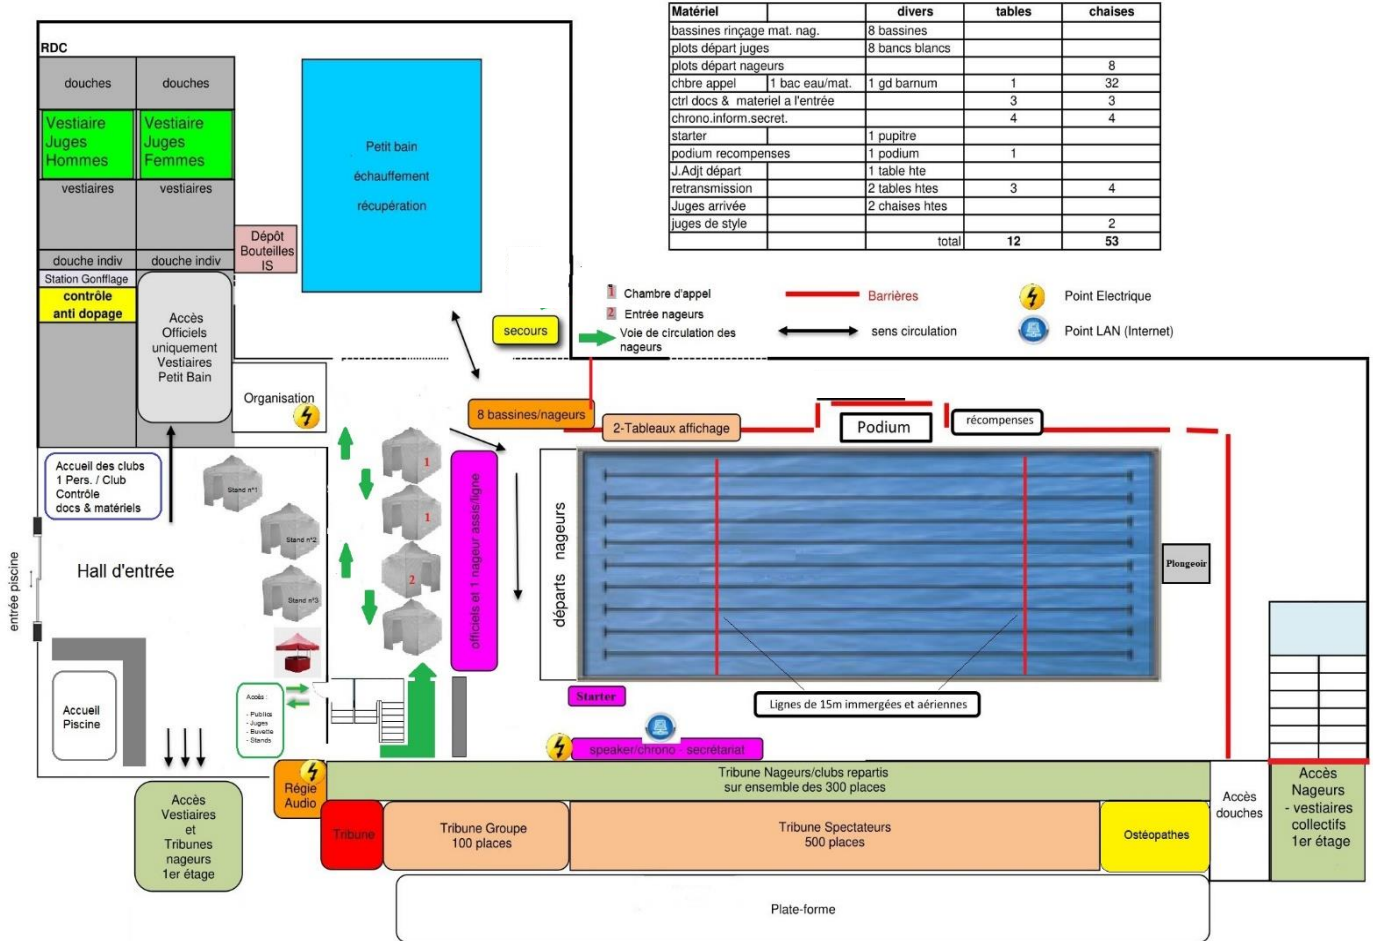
| Matériel | | divers | tables | chaises |
|---|---|---|---|---|
| bassines rinçage mat. nag. | | 8 bassines | | |
| plots départ juges | | 8 bancs blancs | | |
| plots départ nageurs | | | | 8 |
| chbre appel | 1 bac eau/mat. | 1 gd barnum | 1 | 32 |
| ctrl docs & materiel a l'entrée | | | 3 | 3 |
| chrono.inform.secret. | | | 4 | 4 |
| starter | | 1 pupitre | | |
| podium recompenses | | 1 podium | 1 | |
| J.Adjt départ | | 1 table hte | | |
| retransmission | | 2 tables htes | 3 | 4 |
| Juges arrivée | | 2 chaises htes | | |
| juges de style | | | | 2 |
| | | total | 12 | 53 |

RDC

douches
douches
Vestiaire Juges Hommes
Vestiaire Juges Femmes
vestiaires
vestiaires
douche indiv
douche indiv
Station Gonfflage
contrôle anti dopage
Accès Officiels uniquement Vestiaires Petit Bain
Dépôt Bouteilles IS
Petit bain
échauffement
récupération
secours
Organisation

1 Chambre d'appel
2 Entrée nageurs
Voie de circulation des nageurs
Barrières
sens circulation
Point Electrique
Point LAN (Internet)

8 bassines/nageurs
2-Tableaux affichage
Podium
récompenses

Accueil des clubs
1 Pers. / Club
Contrôle
docs & matériels

Stand n°1
Stand n°2
Stand n°3
1
1
2

entrée piscine
Hall d'entrée
Accueil Piscine

officiels et 1 nageur assis/ligne
départs nageurs
Plongeoir
Starter
Lignes de 15m immergées et aériennes

Accès :
- Publics
- Juges
- Buvette
- Stands

speaker/chrono - secrétariat

Accès Vestiaires et Tribunes nageurs 1er étage
Régie Audio
Tribune Nageurs/clubs repartis sur ensemble des 300 places
Tribune
Tribune Groupe 100 places
Tribune Spectateurs 500 places
Ostéopathes
Accès douches
Accès Nageurs - vestiaires collectifs 1er étage
Plate-forme